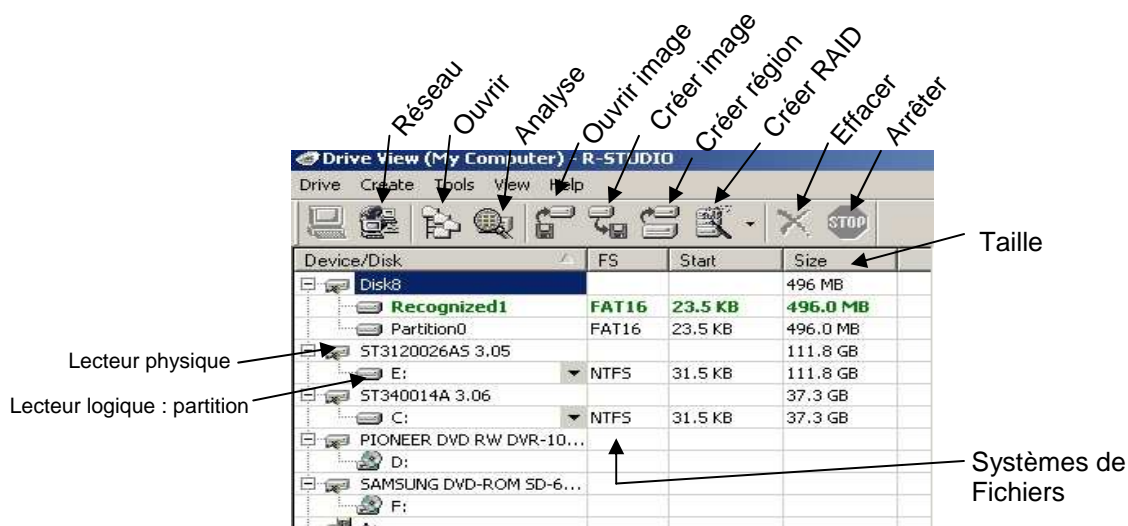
Réseau
Ouvrir
Analyse
Ouvrir image
Créer image
Créer région
Créer RAID
Effacer
Arrêter

Drive View (My Computer) - R-STUDIO
Drive Create Tools View Help

STOP

Taille

| Device/Disk | FS | Start | Size |
|---|---|---|---|
| Disk8 | | | 496 MB |
| Recognized1 | FAT16 | 23.5 KB | 496.0 MB |
| Partition0 | FAT16 | 23.5 KB | 496.0 MB |
| ST3120026AS 3.05 | | | 111.8 GB |
| E: | NTFS | 31.5 KB | 111.8 GB |
| ST340014A 3.06 | | | 37.3 GB |
| C: | NTFS | 31.5 KB | 37.3 GB |
| PIONEER DVD RW DVR-10... | | | |
| D: | | | |
| SAMSUNG DVD-ROM SD-6... | | | |
| F: | | | |

Lecteur physique
Lecteur logique : partition
Systèmes de Fichiers